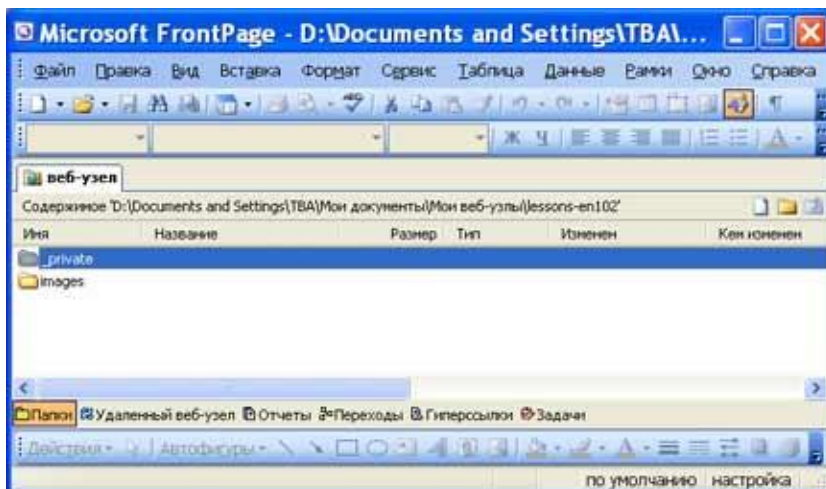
Microsoft FrontPage - D:\Documents and Settings\TBA\...

Файл Правка Вид Вставка Формат Сервис Таблица Данные Рамки Окно Справка

Ж Ч

веб-узел

Содержимое 'D:\Documents and Settings\TBA\Мои документы\Мои веб-узлы\lessons-en102'

| Имя | Название | Размер | Тип | Изменен | Кем изменен |
|---|---|---|---|---|---|
| _private | | | | | |
| images | | | | | |

Папки Удаленный веб-узел Отчеты Переходы Гиперссылки Задачи

Действия Автофигуры

по умолчанию настройка